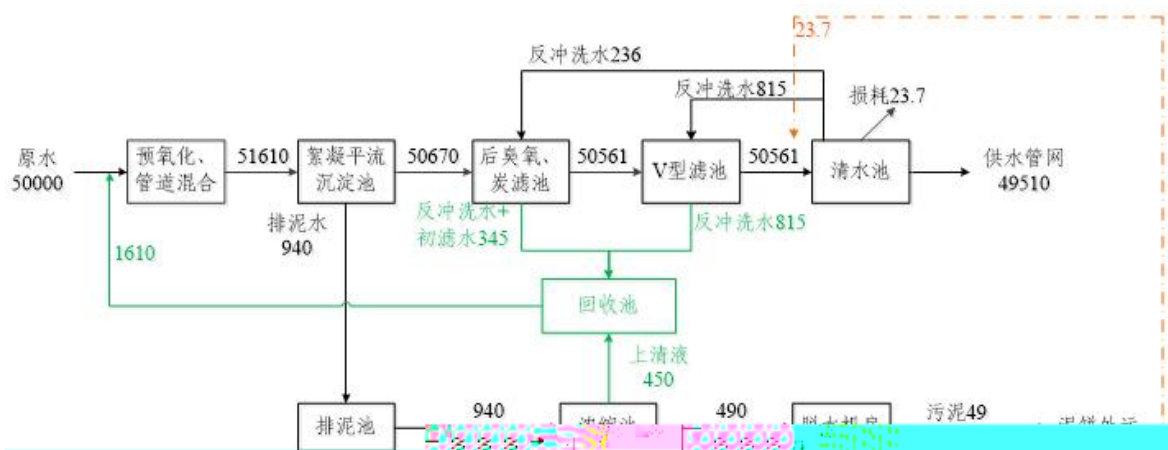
23.7

反冲洗水236

反冲洗水815

损耗23.7

原水
50000

预氧化、
管道混合

51610

絮凝平流
沉淀池

50670

后臭氧、
炭滤池

50561

V型滤池

50561

清水池

供水管网
49510

排泥水
940

反冲洗水+
初滤水345

反冲洗水815

1610

回收池

上清液
450

排泥池

940

浓缩池

490

脱水机房

污泥49

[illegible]